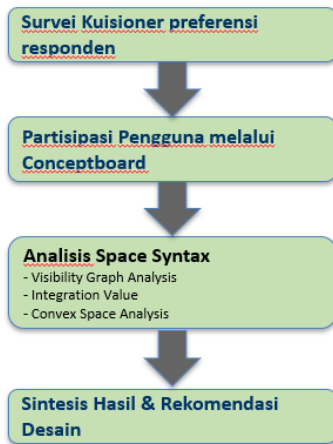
Survei Kuisioner preferensi responden

Partisipasi Pengguna melalui Conceptboard

Analisis Space Syntax
- Visibility Graph Analysis
- Integration Value
- Convex Space Analysis

Sintesis Hasil & Rekomendasi Desain